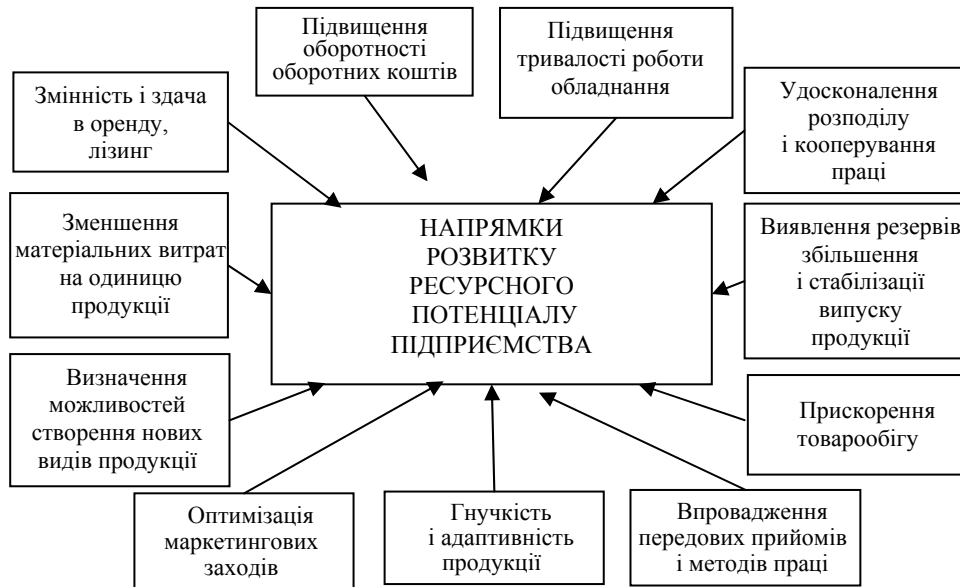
Підвищення оборотності оборотних коштів

Підвищення тривалості роботи обладнання

Змінність і здача в оренду, лізинг

Удосконалення розподілу і кооперування праці

Зменшення матеріальних витрат на одиницю продукції

НАПРЯМКИ РОЗВИТКУ РЕСУРСНОГО ПОТЕНЦІАЛУ ПІДПРИЄМСТВА

Виявлення резервів збільшення і стабілізації випуску продукції

Визначення можливостей створення нових видів продукції

Прискорення товарообігу

Оптимізація маркетингових заходів

Гнучкість і адаптивність продукції

Впровадження передових прийомів і методів праці